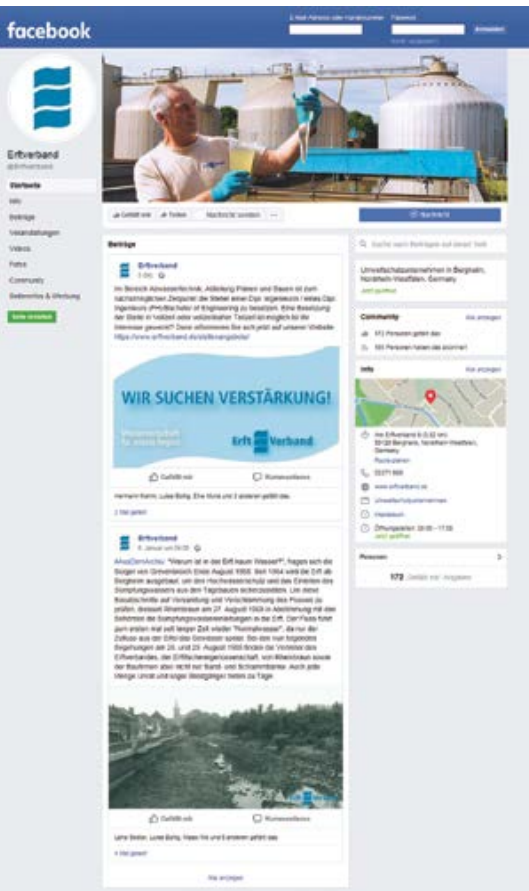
facebook

E-Mail-Adresse oder Handynummer Passwort Anmelden
Konto vergessen?

Erftverband
@Erftverband

Startseite
Info
Beiträge
Veranstaltungen
Videos
Fotos
Community
Seitentipps & Werbung
Seite erstellen

Gefällt mir Teilen Nachricht senden ...
Nachricht

Beiträge

Erftverband
3 Std.

Im Bereich Abwassertechnik, Abteilung Planen und Bauen ist zum nächstmöglichen Zeitpunkt die Stelle einer Dipl.-Ingenieurin / eines Dipl.-Ingenieurs (FH)/Bachelor of Engineering zu besetzen. Eine Besetzung der Stelle in Vollzeit oder reduzierter Teilzeit ist möglich bis Ihr Interesse geweckt? Dann informieren Sie sich jetzt auf unserer Website: https://www.erftverband.de/stellenangebote/

WIR SUCHEN VERSTÄRKUNG!
Wasserwirtschaft für unsere Region
Erft Verband

Gefällt mir Kommentieren

Hermann Kamm, Luise Bohg, Eine Nora und 3 anderen gefällt das.

2 Mal geteilt

Erftverband
8. Januar um 09:00

#AusDemArchiv: "Warum ist in der Erft kaum Wasser?", fragen sich die Bürger von Grevenbroich Ende August 1959. Seit 1954 wird die Erft ab Bergheim ausgebaut, um den Hochwasserschutz und das Einleiten des Sümpfungswassers aus den Tagebauen sicherzustellen. Um diese Bauabschnitte auf Versandung und Verschlammung des Flusses zu prüfen, ließ der Erftverband am 27. August 1959 in Abstimmung mit den Behörden die Sümpfungswassereinleitungen in die Erft. Der Fluss führt zum ersten mal seit langer Zeit wieder "Normalwasser", da nur der Zufluss aus der Erft der Gewässer sprach. Bei den nun folgenden Begehungen am 28. und 29. August 1959 finden der Vorstand des Erftverbandes, der Erftflussgenossenschaft, von Rheinbraun sowie der Bauführer aber nicht nur Sand- und Schlammbänke. Auch jede Menge Unrat und sogar Bestigiäger treten zu Tage.

Gefällt mir Kommentieren

Lehs Binder, Luise Bohg, Hasa Nie und 8 anderen gefällt das.

4 Mal geteilt

Alle anzeigen

Suche nach Beiträgen auf dieser Seite

Umweltschutzunternehmen in Bergheim, Nordrhein-Westfalen, Germany
Jetzt geöffnet

Community Alle anzeigen
172 Personen gefällt das
185 Personen haben das abonniert

Info Alle anzeigen

Am Erftverband 6 (U2 nm)
50126 Bergheim, Nordrhein-Westfalen, Germany
Route planen
02271 888
www.erftverband.de
Umweltschutzunternehmen
Impressum
Öffnungszeiten: 09:00 – 17:00
Jetzt geöffnet

Personen
172 Gefällt mir Angaben